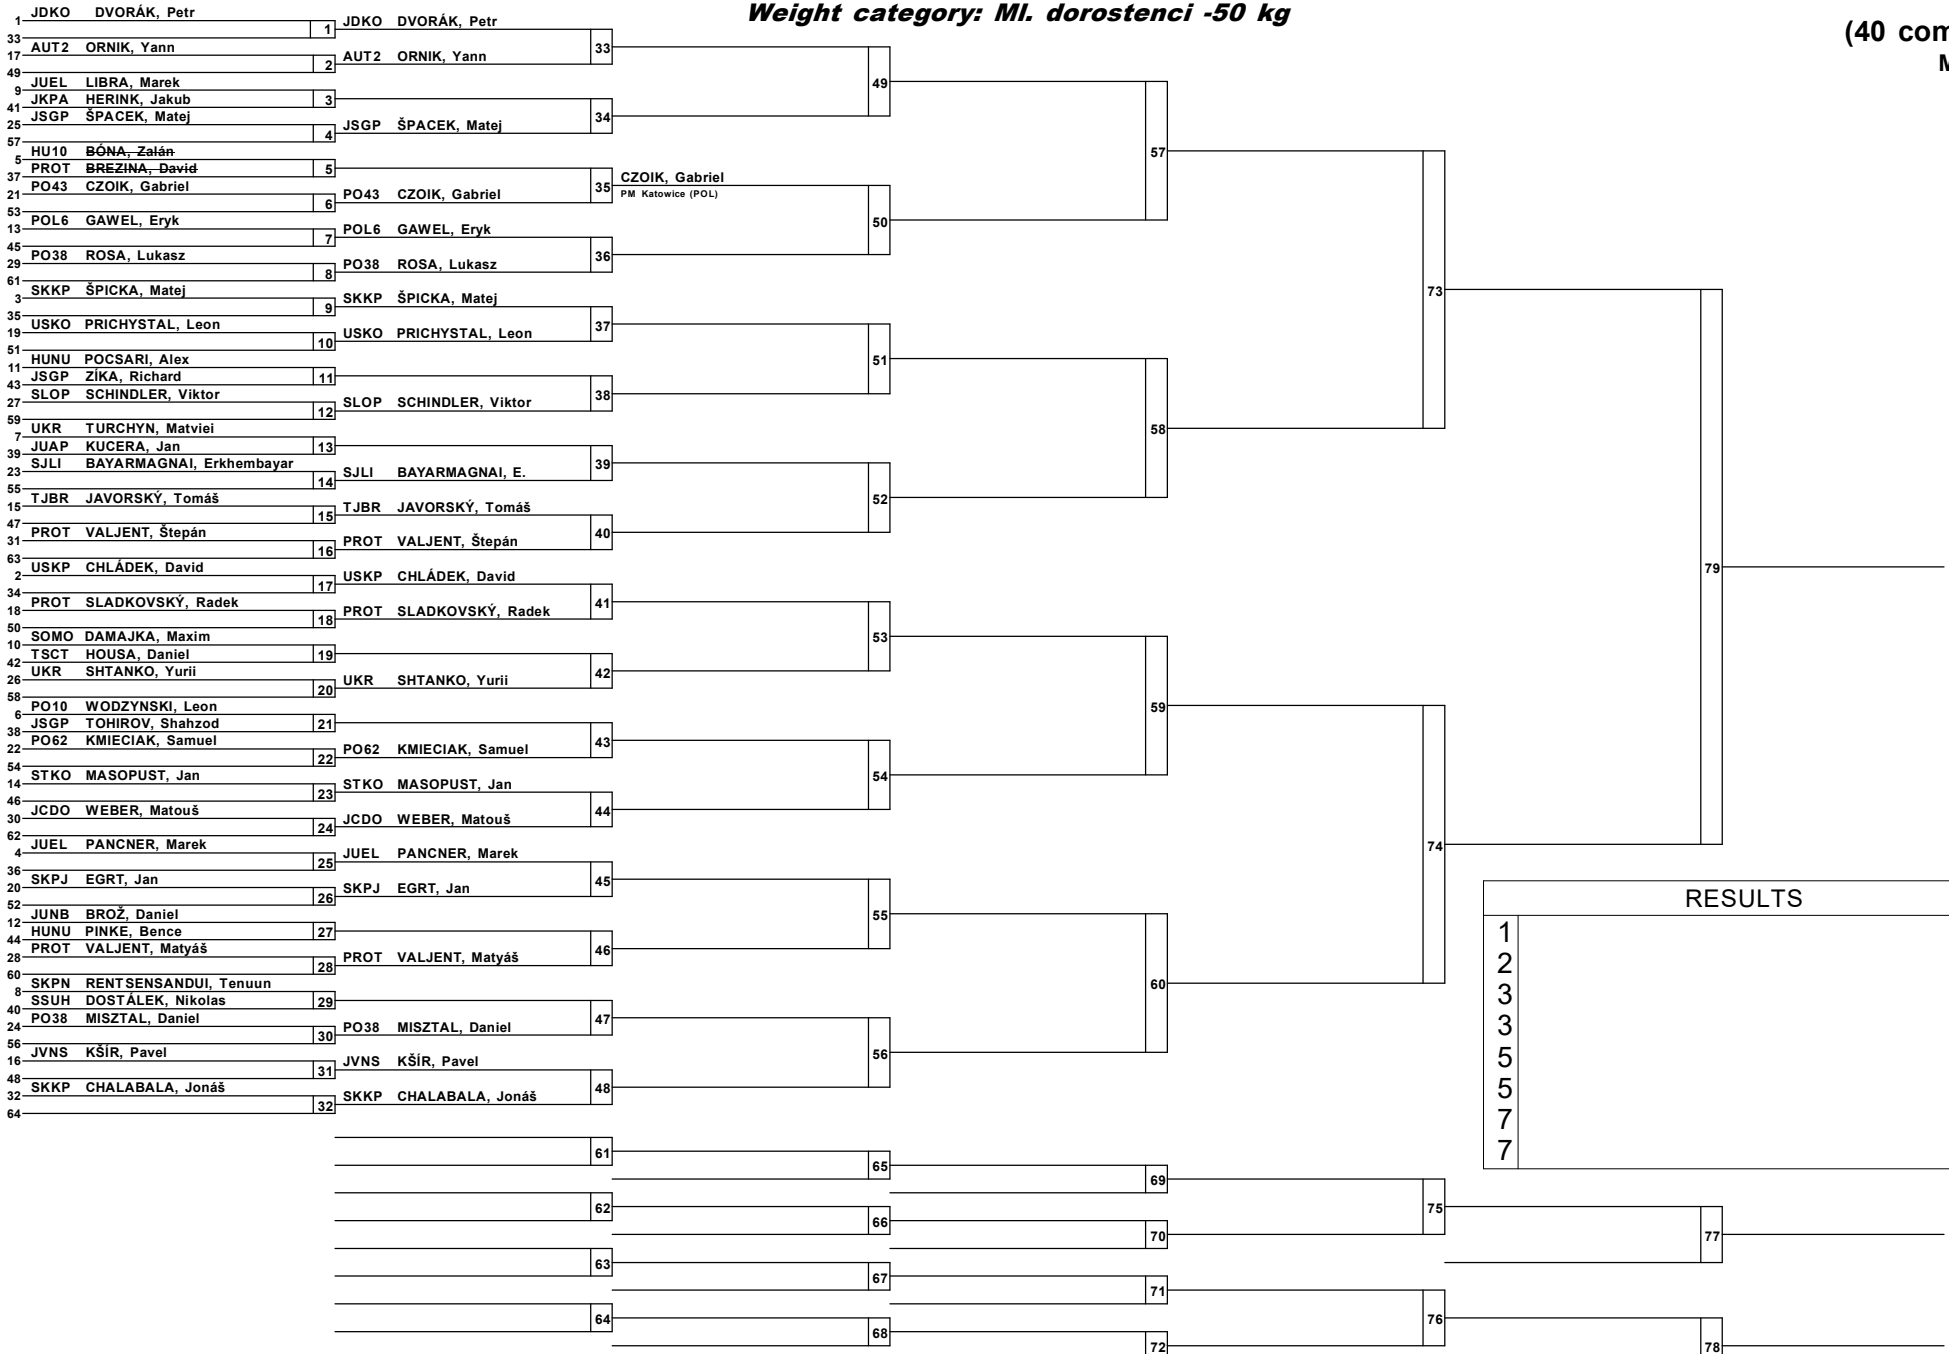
Weight category: Ml. dorostenci -50 kg

(40 com
M

1 JDKO DVORÁK, Petr
33
17 AUT2 ORNIK, Yann
49
9 JUEL LIBRA, Marek
41 JKPA HERINK, Jakub
25 JSGP ŠPACEK, Matej
57
5 HU10 BÓNA, Zalán
37 PROT BREZINA, David
21 PO43 CZOIK, Gabriel
53
13 POL6 GAWEL, Eryk
45
29 PO38 ROSA, Lukasz
61
3 SKKP ŠPICKA, Matej
35
19 USKO PRICHYSTAL, Leon
51
11 HUNU POCSARI, Alex
43 JSGP ZÍKA, Richard
27 SLOP SCHINDLER, Viktor
59
7 UKR TURCHYN, Matviei
39 JUAP KUCERA, Jan
23 SJLI BAYARMAGNAI, Erkhembayar
55
15 TJBR JAVORSKÝ, Tomáš
47
31 PROT VALJENT, Štepán
63
2 USKP CHLÁDEK, David
34
18 PROT SLADKOVSKÝ, Radek
50
10 SOMO DAMAJKA, Maxim
42 TSCT HOUSA, Daniel
26 UKR SHTANKO, Yurii
58
6 PO10 WODZYNSKI, Leon
38 JSGP TOHIROV, Shahzod
22 PO62 KMIECIAK, Samuel
54
14 STKO MASOPUST, Jan
46
30 JCDO WEBER, Matouš
62
4 JUEL PANCNER, Marek
36
20 SKPJ EGRT, Jan
52
12 JUNB BROŽ, Daniel
44 HUNU PINKE, Bence
28 PROT VALJENT, Matyáš
60
8 SKPN RENTSENSANDUI, Tenuun
40 SSUH DOSTÁLEK, Nikolas
24 PO38 MISZTAL, Daniel
56
16 JVNS KŠÍR, Pavel
48
32 SKKP CHALABALA, Jonáš
64

1 2 3 4 5 6 7 8 9 10 11 12 13 14 15 16 17 18 19 20 21 22 23 24 25 26 27 28 29 30 31 32

JDKO DVORÁK, Petr
AUT2 ORNIK, Yann
JSGP ŠPACEK, Matej
PO43 CZOIK, Gabriel
POL6 GAWEL, Eryk
PO38 ROSA, Lukasz
SKKP ŠPICKA, Matej
USKO PRICHYSTAL, Leon
SLOP SCHINDLER, Viktor
SJLI BAYARMAGNAI, E.
TJBR JAVORSKÝ, Tomáš
PROT VALJENT, Štepán
USKP CHLÁDEK, David
PROT SLADKOVSKÝ, Radek
UKR SHTANKO, Yurii
PO62 KMIECIAK, Samuel
STKO MASOPUST, Jan
JCDO WEBER, Matouš
JUEL PANCNER, Marek
SKPJ EGRT, Jan
PROT VALJENT, Matyáš
PO38 MISZTAL, Daniel
JVNS KŠÍR, Pavel
SKKP CHALABALA, Jonáš

33 34 35 36 37 38 39 40 41 42 43 44 45 46 47 48

CZOIK, Gabriel
PM Katowice (POL)

49 50 51 52 53 54 55 56
57 58 59 60
73 74
79

61 62 63 64
65 66 67 68
69 70 71 72
75 76
77 78

RESULTS
1
2
3
3
5
5
7
7